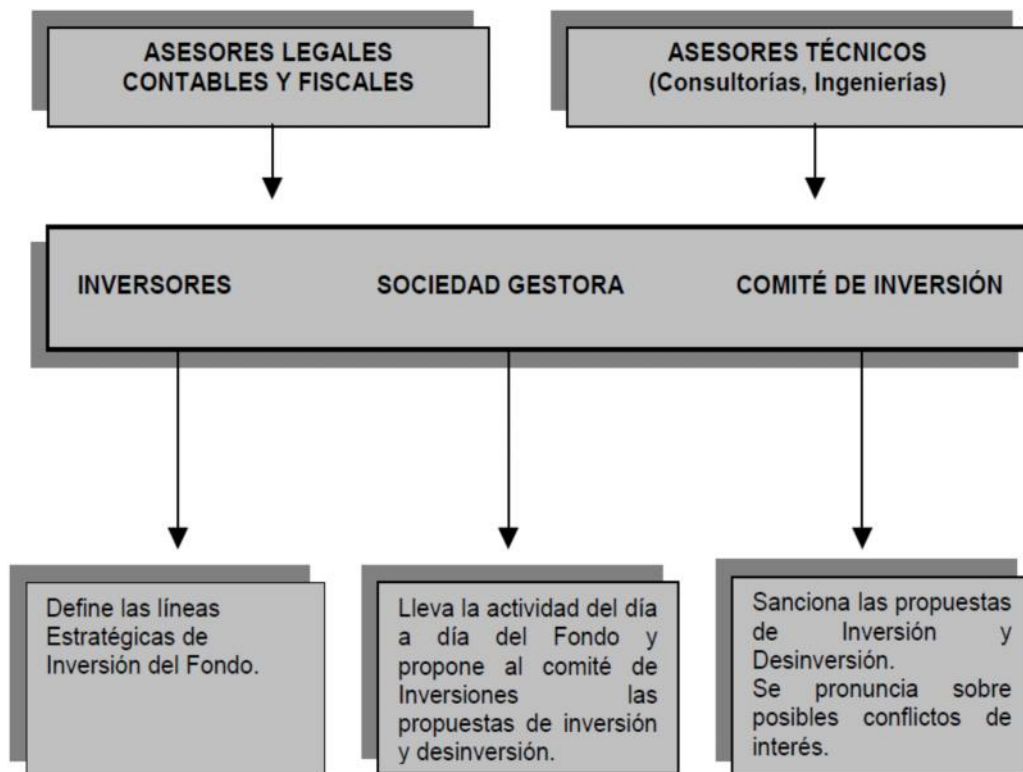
ASESORES LEGALES CONTABLES Y FISCALES

ASESORES TÉCNICOS (Consultorías, Ingenierías)

INVERSORES

SOCIEDAD GESTORA

COMITÉ DE INVERSIÓN

Define las líneas Estratégicas de Inversión del Fondo.

Lleva la actividad del día a día del Fondo y propone al comité de Inversiones las propuestas de inversión y desinversión.

Sanciona las propuestas de Inversión y Desinversión.
Se pronuncia sobre posibles conflictos de interés.